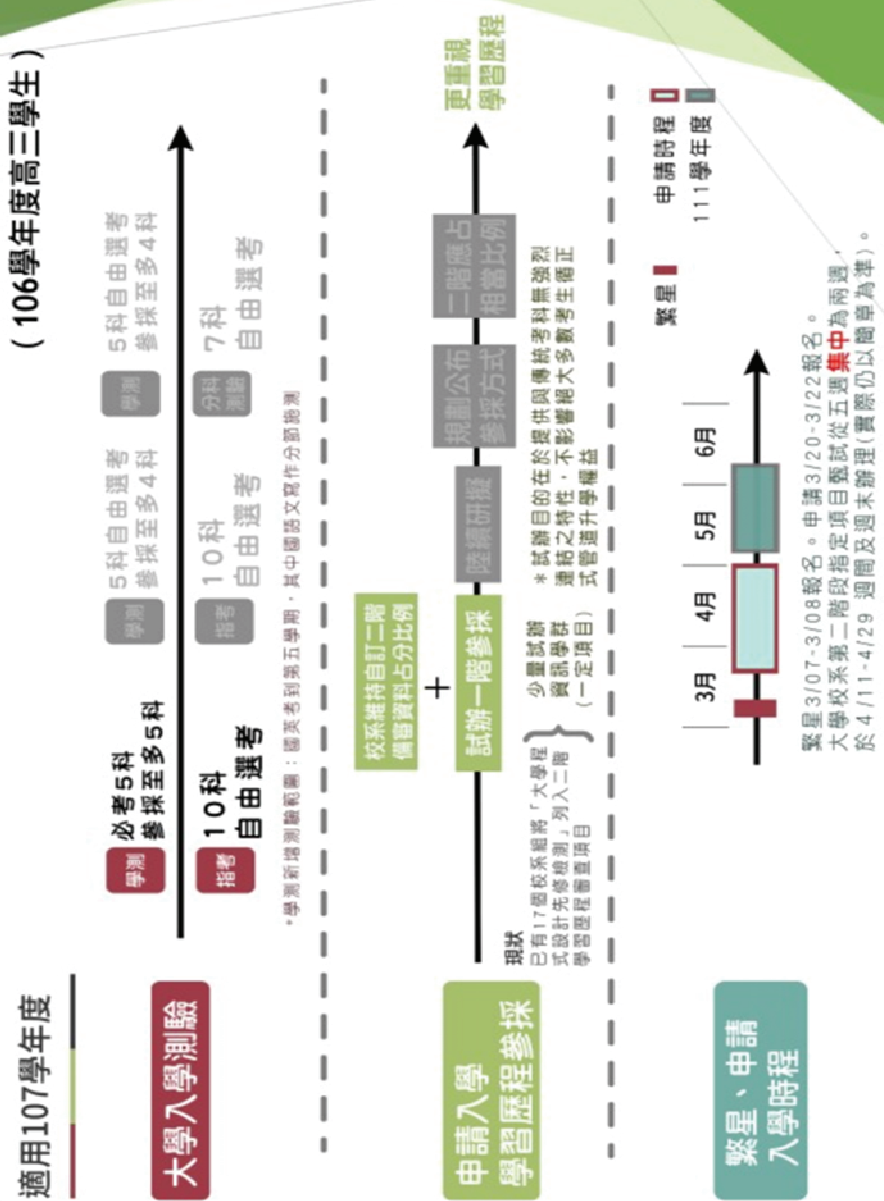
適用107學年度

（106學年度高二學生）

大學入學測驗

學測 必考5科 參採至多5科

學測 5科自由選考 參採至多4科

學測 5科自由選考 參採至多4科

指考 10科 自由選考

指考 10科 自由選考

分科測驗 7科 自由選考

*學測新增考試範圍：國英考到第五學期，其中國語文寫作分開施測

申請入學 學習歷程參採

現狀 已有17個校系擬將「大學程式設計先修檢測」列入二階學習歷程審查項目

少量試辦 資訊學群 （一定項目）

+

校系維持自訂二階 備審資料占分比例

試辦一階參採

逐漸研擬

規劃公布 參採方式

二階應占 相當比例

更重視 學習歷程

＊試辦目的在於提供與傳統考科無涉強烈適性之特性，不影響絕大多數考生權益，正式擴大升學權益

繁星、申請 入學時程

3月 4月 5月 6月

繁星 申請時程 111學年度

繁星3/07-3/08報名，申請3/20-3/22報名。大學校系第二階段指定項目甄試從五週集中為兩週，於4/11-4/29週間及週末辦理(實際仍以簡章為準)。